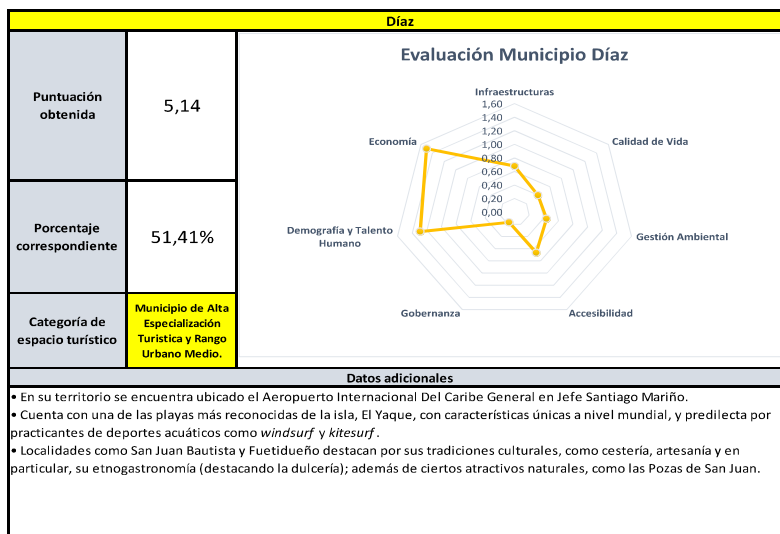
Díaz

| Puntuación obtenida | 5,14 |
|---|---|
| Porcentaje correspondiente | 51,41% |
| Categoría de espacio turístico | Municipio de Alta Especialización Turística y Rango Urbano Medio. |

Evaluación Municipio Díaz

Infraestructuras
1,60
1,40
1,20
1,00
0,80
0,60
0,40
0,20
0,00
Calidad de Vida
Gestión Ambiental
Accesibilidad
Gobernanza
Demografía y Talento Humano
Economía

Datos adicionales
• En su territorio se encuentra ubicado el Aeropuerto Internacional Del Caribe General en Jefe Santiago Mariño.
• Cuenta con una de las playas más reconocidas de la isla, El Yaque, con características únicas a nivel mundial, y predilecta por practicantes de deportes acuáticos como windsurf y kitesurf.
• Localidades como San Juan Bautista y Fuetidueño destacan por sus tradiciones culturales, como cestería, artesanía y en particular, su etnogastronomía (destacando la dulcería); además de ciertos atractivos naturales, como las Pozas de San Juan.